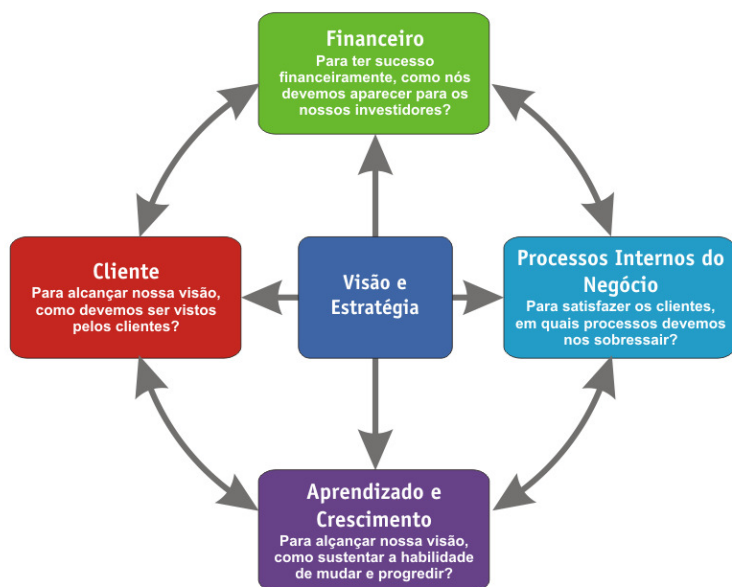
Financeiro
Para ter sucesso financeiramente, como nós devemos aparecer para os nossos investidores?

Cliente
Para alcançar nossa visão, como devemos ser vistos pelos clientes?

Visão e Estratégia

Processos Internos do Negócio
Para satisfazer os clientes, em quais processos devemos nos sobressair?

Aprendizado e Crescimento
Para alçançar nossa visão, como sustentar a habilidade de mudar e progredir?